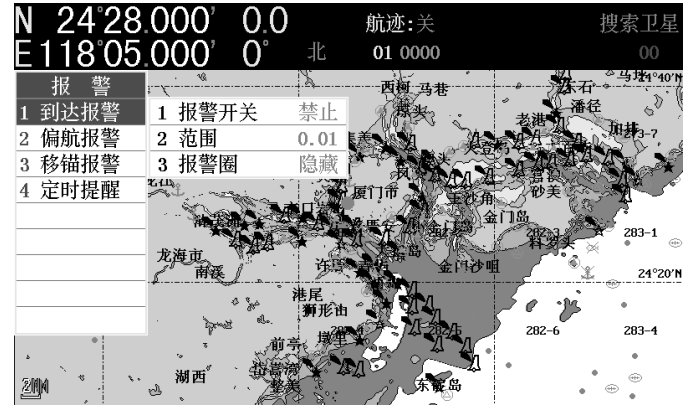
N 24°28.000' 0.0
E 118°05.000' 0° 北
航迹:关
01 0000
搜索卫星
00

报 警
1 到达报警
2 偏航报警
3 移锚报警
4 定时提醒

1 报警开关 禁止
2 范围 0.01
3 报警圈 隐藏

西柯 马巷
老港
潘径
马塘
24°40'N
厦门市
金门岛
沙美
283-1
24°20'N
龙海市
南溪
港尾
金门沙咀
282-6
283-4
湖西
东碇岛
2M